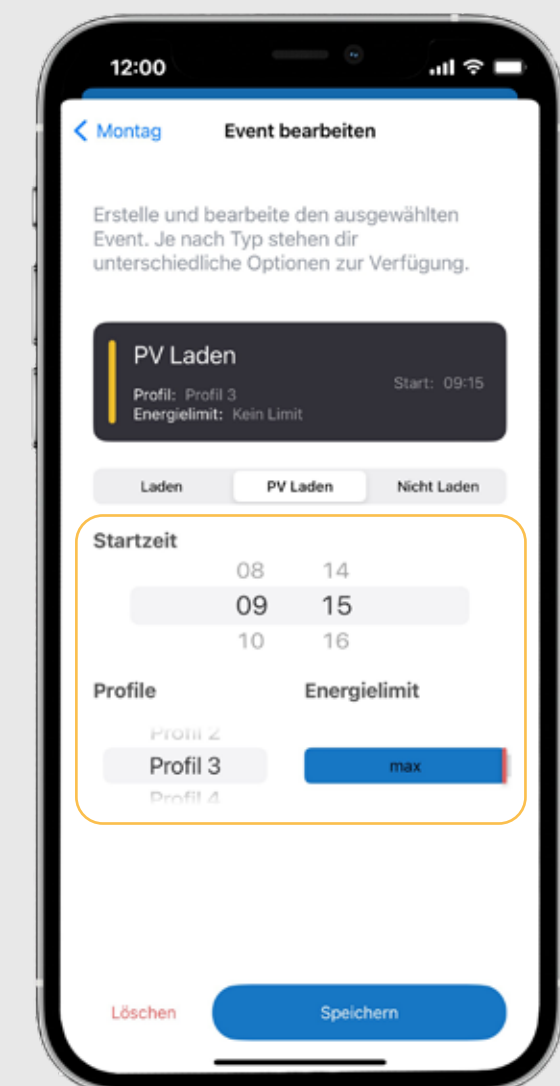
12:00

Montag

Event bearbeiten

Erstelle und bearbeite den ausgewählten Event. Je nach Typ stehen dir unterschiedliche Optionen zur Verfügung.

PV Laden

Profil: Profil 3
Energielimit: Kein Limit

Start: 09:15

Laden | PV Laden | Nicht Laden

Startzeit

08 14
09 15
10 16

Profile

Energielimit

Profil 2
Profil 3
Profil 4

max

Löschen

Speichern